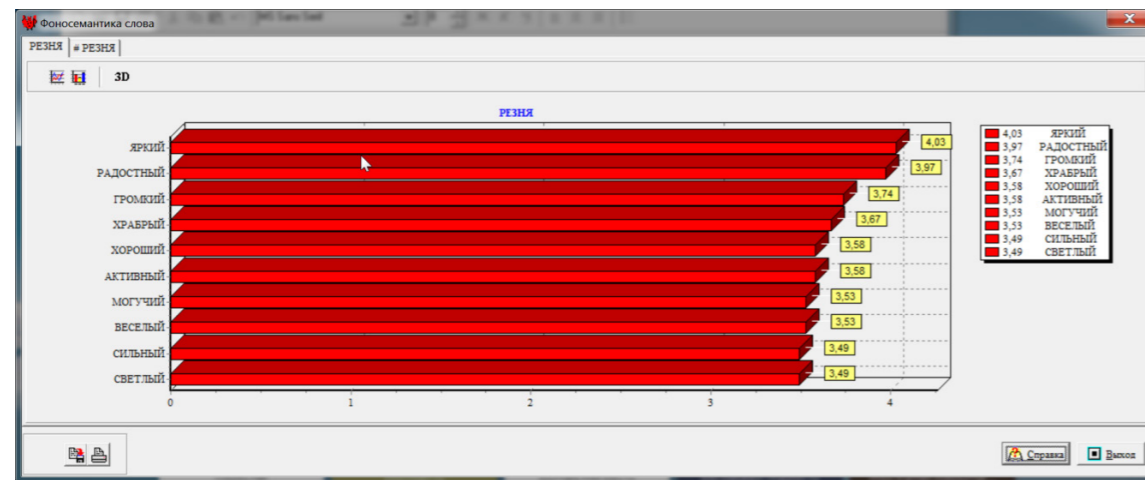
Фоносемантика слова

РЕЗНЯ | # РЕЗНЯ

3D

РЕЗНЯ

ЯРКИЙ
РАДОСТНЫЙ
ГРОМКИЙ
ХРАБРЫЙ
ХОРОШИЙ
АКТИВНЫЙ
МОГУЧИЙ
ВЕСЕЛЫЙ
СИЛЬНЫЙ
СВЕТЛЫЙ

4,03
3,97
3,74
3,67
3,58
3,58
3,53
3,53
3,49
3,49

0 1 2 3 4

| | |
|---|---|
| 4,03 | ЯРКИЙ |
| 3,97 | РАДОСТНЫЙ |
| 3,74 | ГРОМКИЙ |
| 3,67 | ХРАБРЫЙ |
| 3,58 | ХОРОШИЙ |
| 3,58 | АКТИВНЫЙ |
| 3,53 | МОГУЧИЙ |
| 3,53 | ВЕСЕЛЫЙ |
| 3,49 | СИЛЬНЫЙ |
| 3,49 | СВЕТЛЫЙ |

Справка
Выход